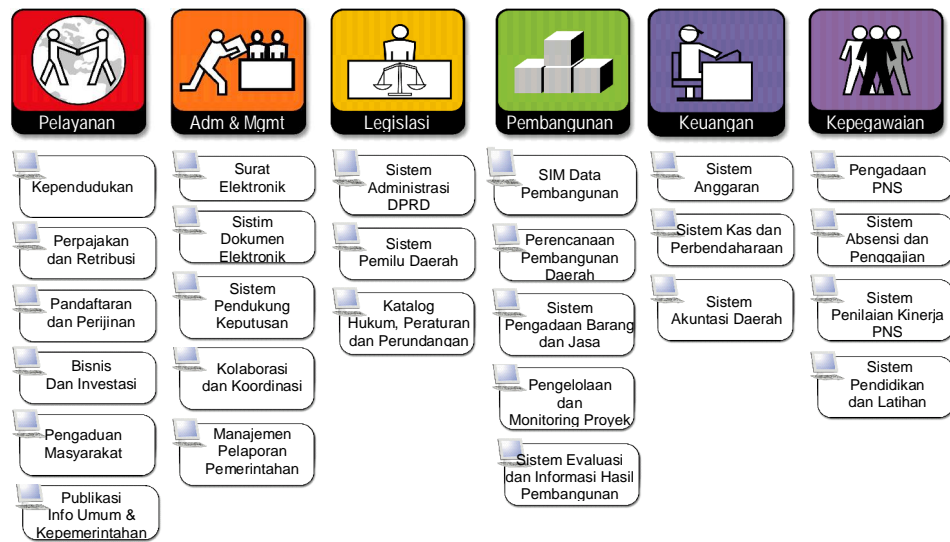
Pelayanan

Kependudukan

Perpajakan dan Retribusi

Pandaftaran dan Perijinan

Bisnis Dan Investasi

Pengaduan Masyarakat

Publikasi Info Umum & Kepemerintahan

Adm & Mgmt

Surat Elektronik

Sistim Dokumen Elektronik

Sistem Pendukung Keputusan

Kolaborasi dan Koordinasi

Manajemen Pelaporan Pemerintahan

Legislasi

Sistem Administrasi DPRD

Sistem Pemilu Daerah

Katalog Hukum, Peraturan dan Perundangan

Pembangunan

SIM Data Pembangunan

Perencanaan Pembangunan Daerah

Sistem Pengadaan Barang dan Jasa

Pengelolaan dan Monitoring Proyek

Sistem Evaluasi dan Informasi Hasil Pembangunan

Keuangan

Sistem Anggaran

Sistem Kas dan Perbendaharaan

Sistem Akuntasi Daerah

Kepegawaian

Pengadaan PNS

Sistem Absensi dan Penggajian

Sistem Penilaian Kinerja PNS

Sistem Pendidikan dan Latihan